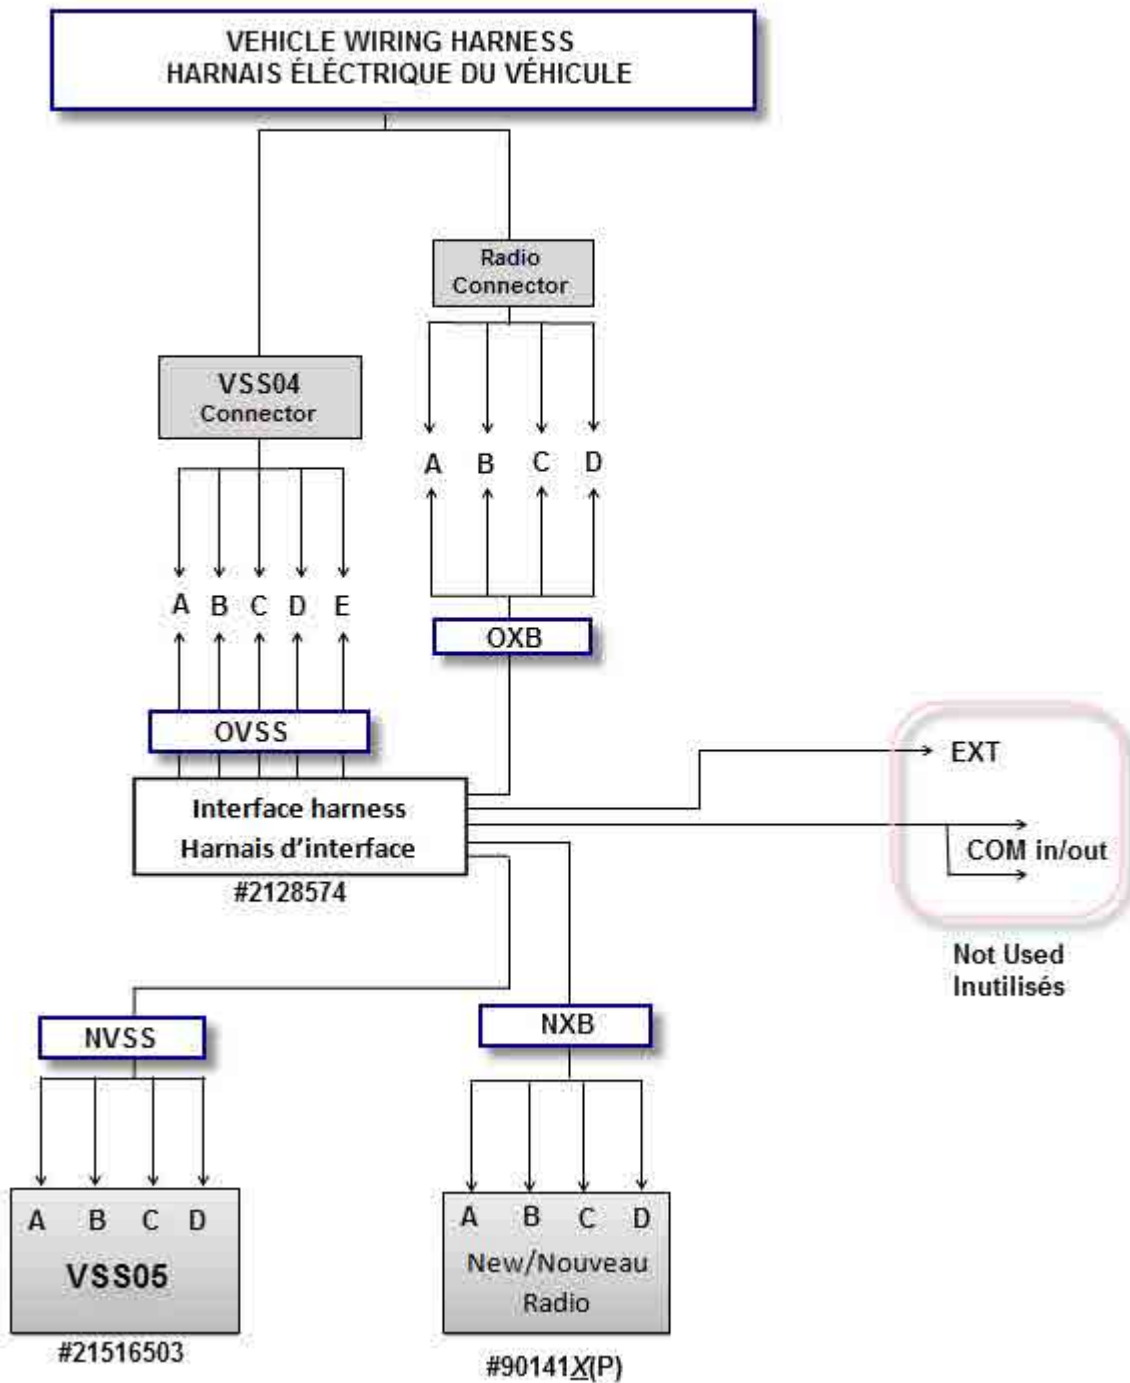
VEHICLE WIRING HARNESS
HARNAIS ÉLÉCTRIQUE DU VÉHICULE

Radio Connector

VSS04 Connector

A B C D

A B C D E

OXB

OVSS

EXT

Interface harness
Harnais d'interface
#2128574

COM in/out

Not Used
Inutilisés

NVSS

NXB

A B C D
VSS05
#21516503

A B C D
New/Nouveau Radio
#90141X(P)